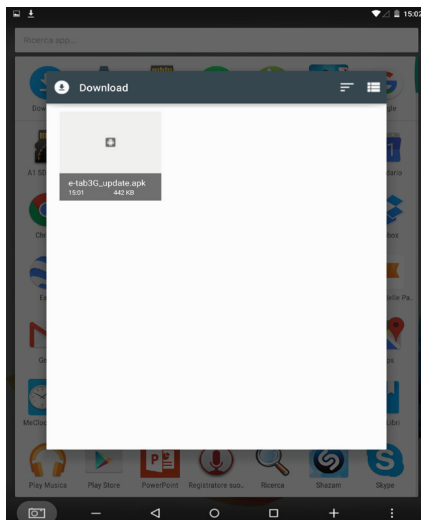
15:02

Ricerca app...

Download

e-tab3G_update.apk
15:01 442 KB

Dow

A1 SD

Chr

Ea

Go

McCloc

tario

box

lle Pa

Libri

Play Musica

Play Store

PowerPoint

Registratore suo...

Ricerca

Shazam

Skype